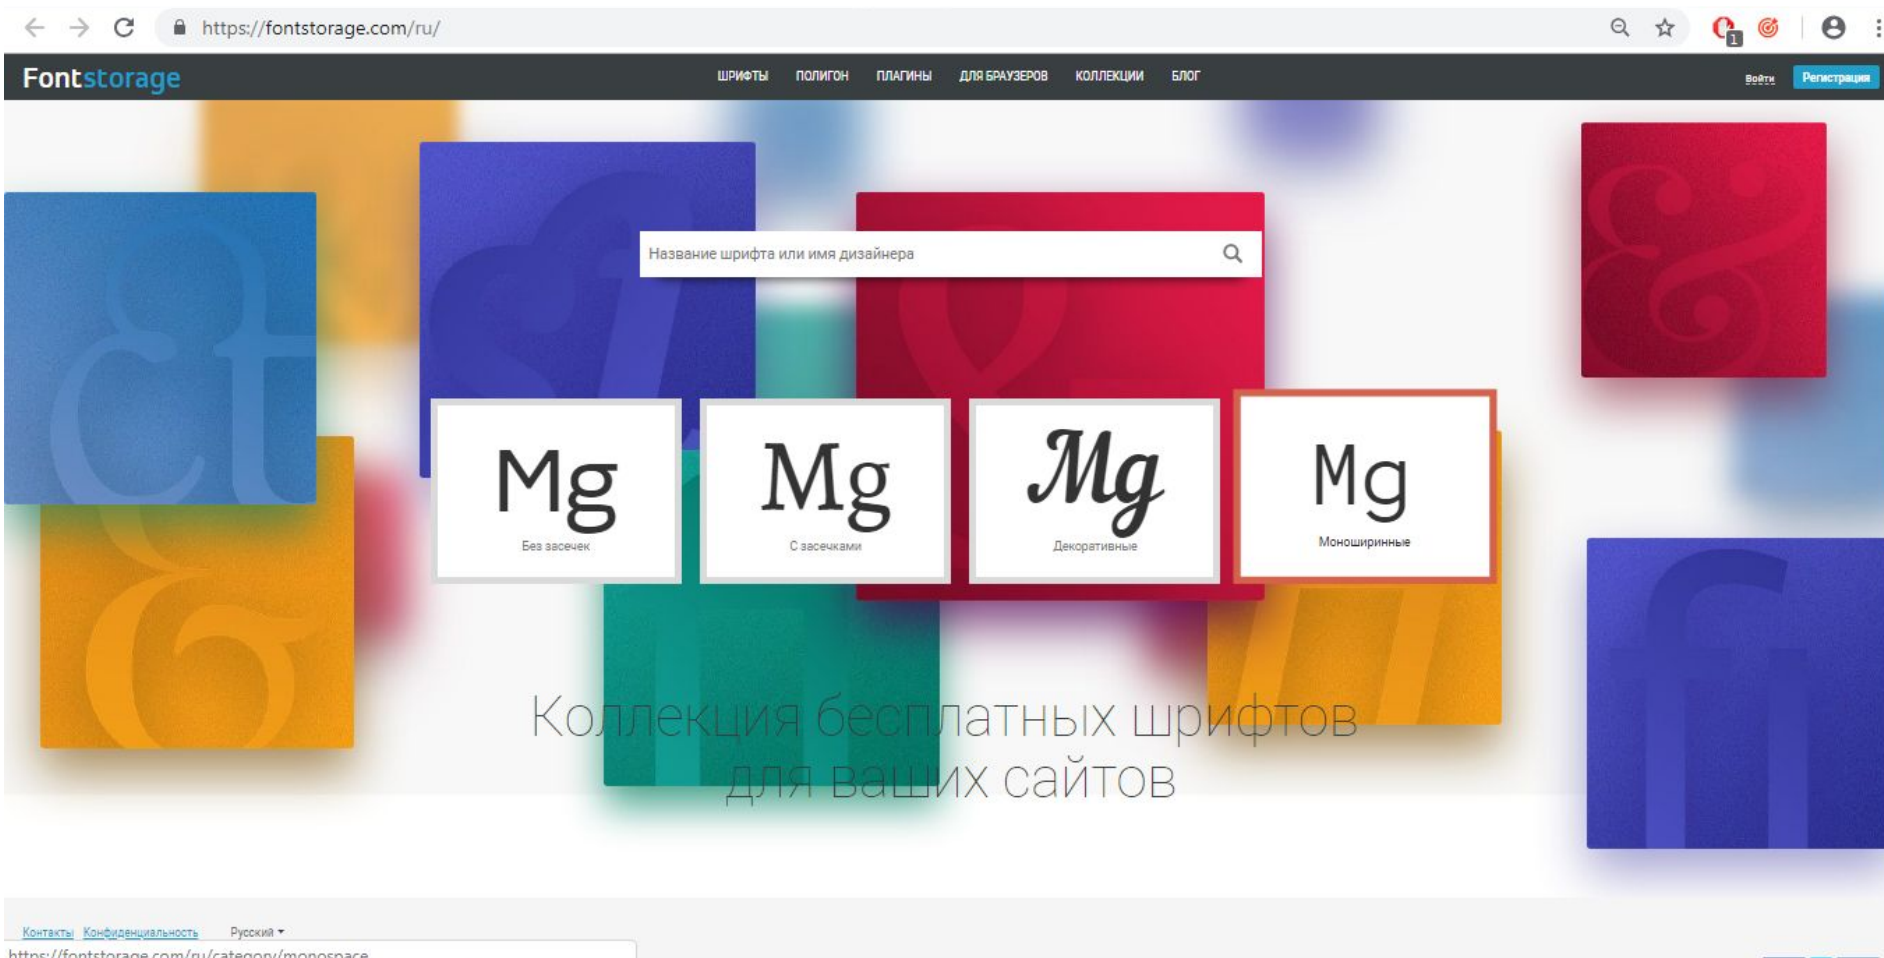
https://fontstorage.com/ru/

Fontstorage

ШРИФТЫ ПОЛИГОН ПЛАГИНЫ ДЛЯ БРАУЗЕРОВ КОЛЛЕКЦИИ БЛОГ

Войти Регистрация

Название шрифта или имя дизайнера

Mg
Без засечек

Mg
С засечками

Mg
Декоративные

Mg
Моноширинные

Коллекция бесплатных шрифтов для ваших сайтов

Контакты Конфиденциальность Русский

https://fontstorage.com/ru/category/monospace